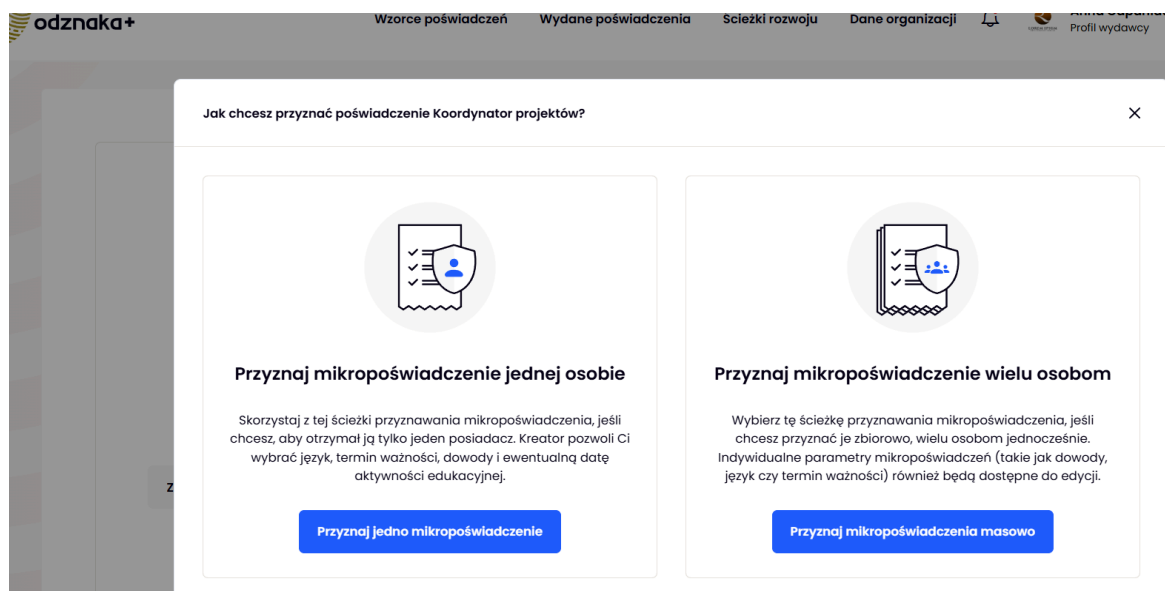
odznaka+

Wzorce poświadczeń   Wydane poświadczenia   Ścieżki rozwoju   Dane organizacji

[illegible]
Profil wydawcy

Jak chcesz przyznać poświadczenie Koordynator projektów?

×

Przyznaj mikropoświadczenie jednej osobie

Skorzystaj z tej ścieżki przyznawania mikropoświadczenia, jeśli chcesz, aby otrzymał ją tylko jeden posiadacz. Kreator pozwoli Ci wybrać język, termin ważności, dowody i ewentualną datę aktywności edukacyjnej.

Przyznaj jedno mikropoświadczenie

Przyznaj mikropoświadczenie wielu osobom

Wybierz tę ścieżkę przyznawania mikropoświadczenia, jeśli chcesz przyznać je zbiorowo, wielu osobom jednocześnie. Indywidualne parametry mikropoświadczeń (takie jak dowody, język czy termin ważności) również będą dostępne do edycji.

Przyznaj mikropoświadczenia masowo

Z